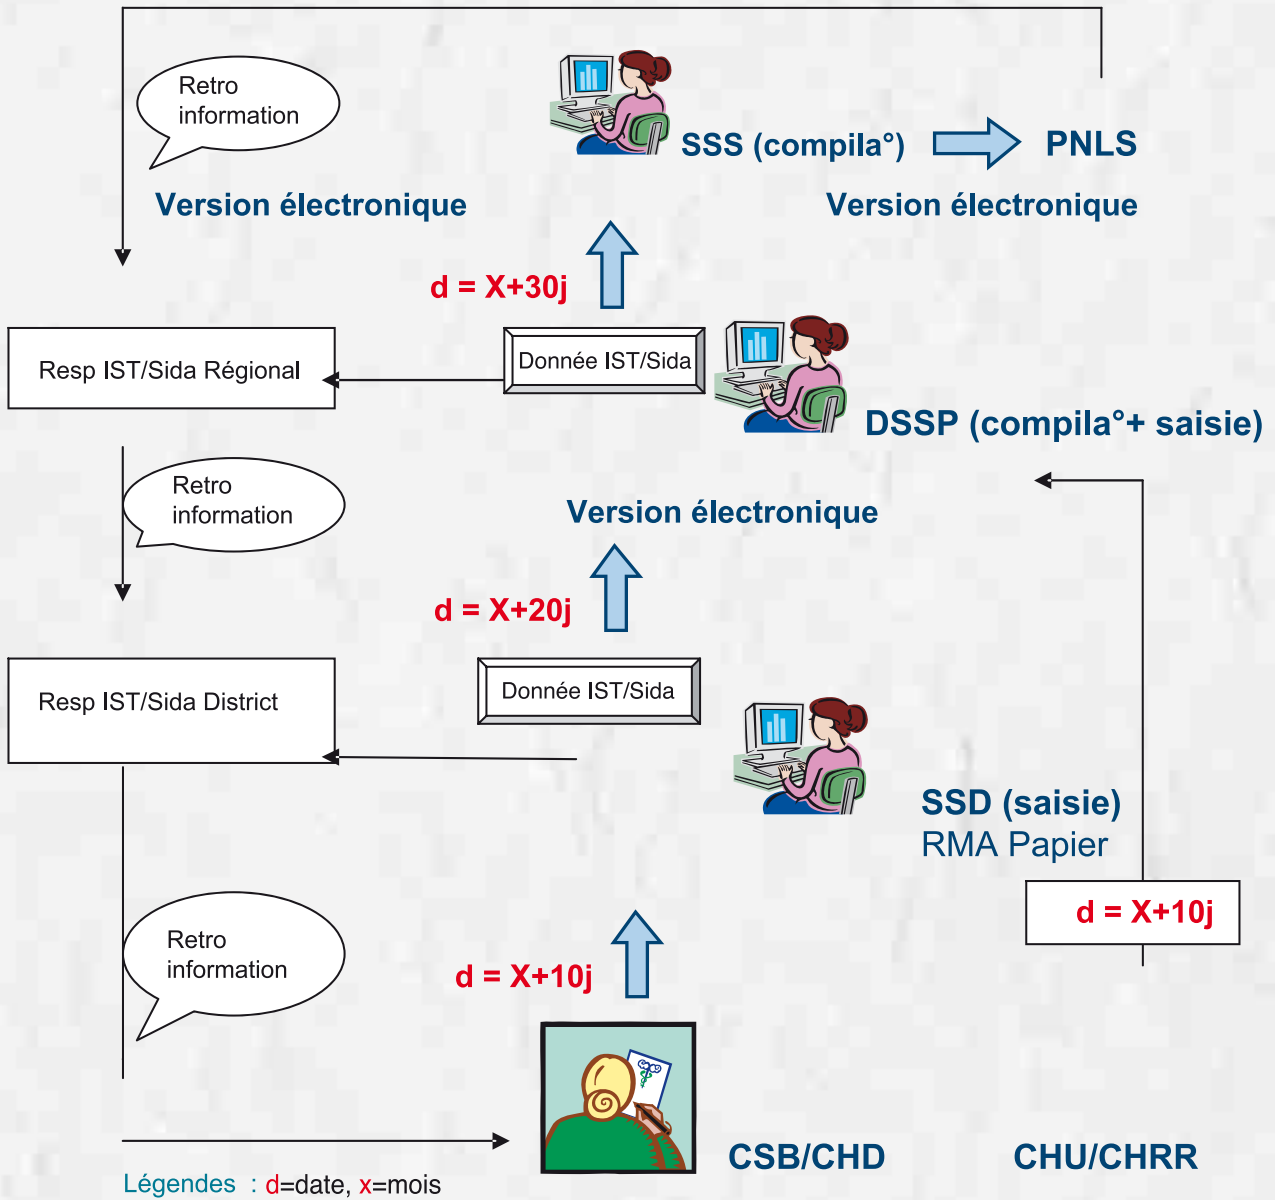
Retro information

SSS (compila°)

PNLS

Version électronique

Version électronique

d = X+30j

Resp IST/Sida Régional

Donnée IST/Sida

DSSP (compila°+ saisie)

Retro information

Version électronique

d = X+20j

Resp IST/Sida District

Donnée IST/Sida

SSD (saisie)
RMA Papier

d = X+10j

Retro information

d = X+10j

CSB/CHD

CHU/CHRR

Légendes : d=date, x=mois